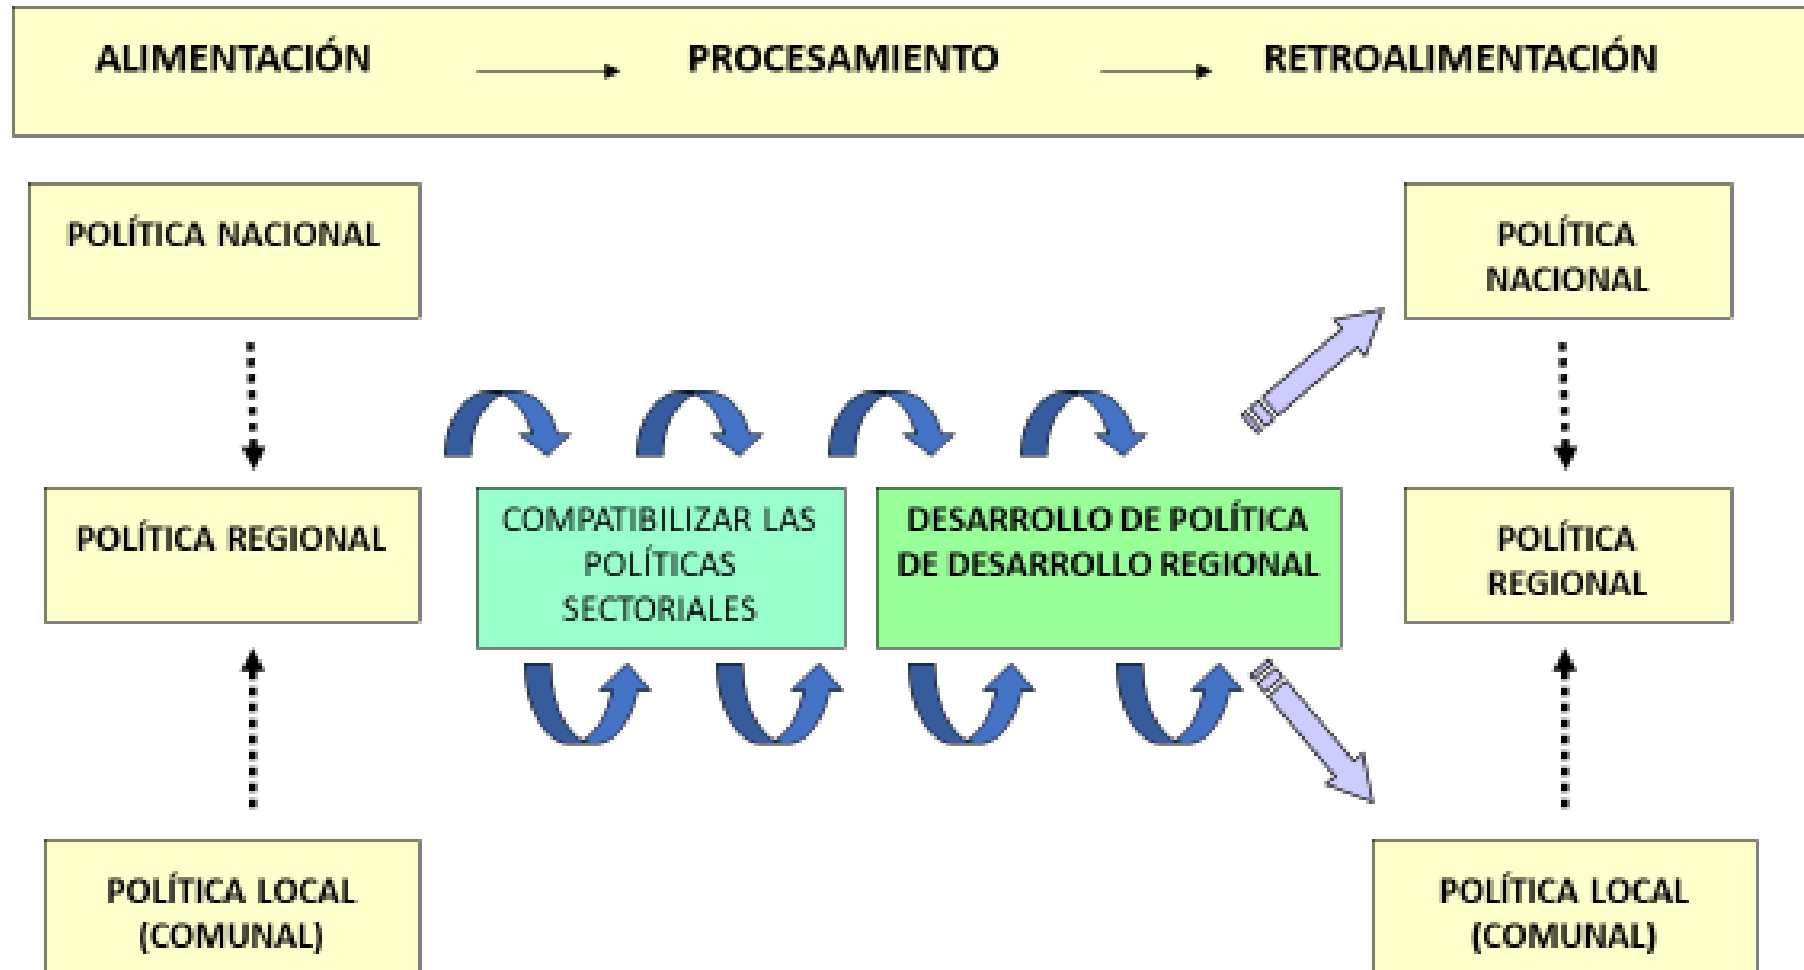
ALIMENTACIÓN PROCESAMIENTO RETROALIMENTACIÓN

POLÍTICA NACIONAL

POLÍTICA REGIONAL

POLÍTICA LOCAL (COMUNAL)

COMPATIBILIZAR LAS POLÍTICAS SECTORIALES

DESARROLLO DE POLÍTICA DE DESARROLLO REGIONAL

POLÍTICA NACIONAL

POLÍTICA REGIONAL

POLÍTICA LOCAL (COMUNAL)